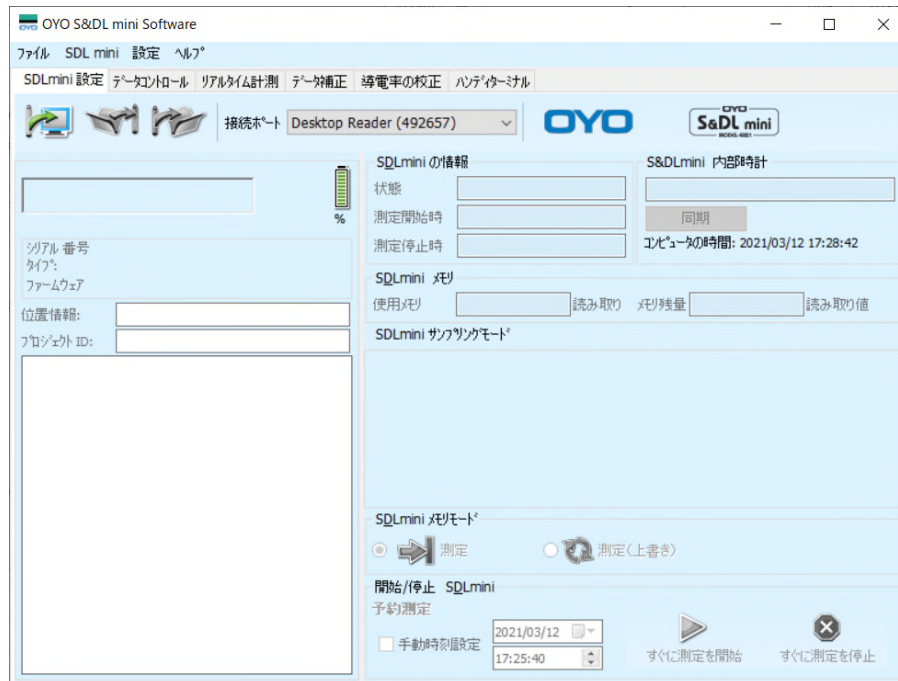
OYO S&DL mini Software

ファイル SDL mini 設定 ヘルプ

SDLmini 設定 データコントロール リアルタイム計測 データ補正 導電率の校正 ハンディターミナル

接続ポート Desktop Reader (492657)

OYO

OYO S&DL mini MODEL-6001

%

シリアル 番号
タイプ:
ファームウェア

位置情報:
プロジェクト ID:

SDLmini の情報
状態
測定開始時
測定停止時

S&DLmini 内部時計
同期
コンピュータの時間: 2021/03/12 17:28:42

SDLmini メモリ
使用メモリ 読み取り メモリ残量 読み取り値

SDLmini サンプリングモード

SDLmini メモリモード
測定 測定(上書き)

開始/停止 SDLmini
予約測定
手動時刻設定 2021/03/12 17:25:40
すぐに測定を開始 すぐに測定を停止